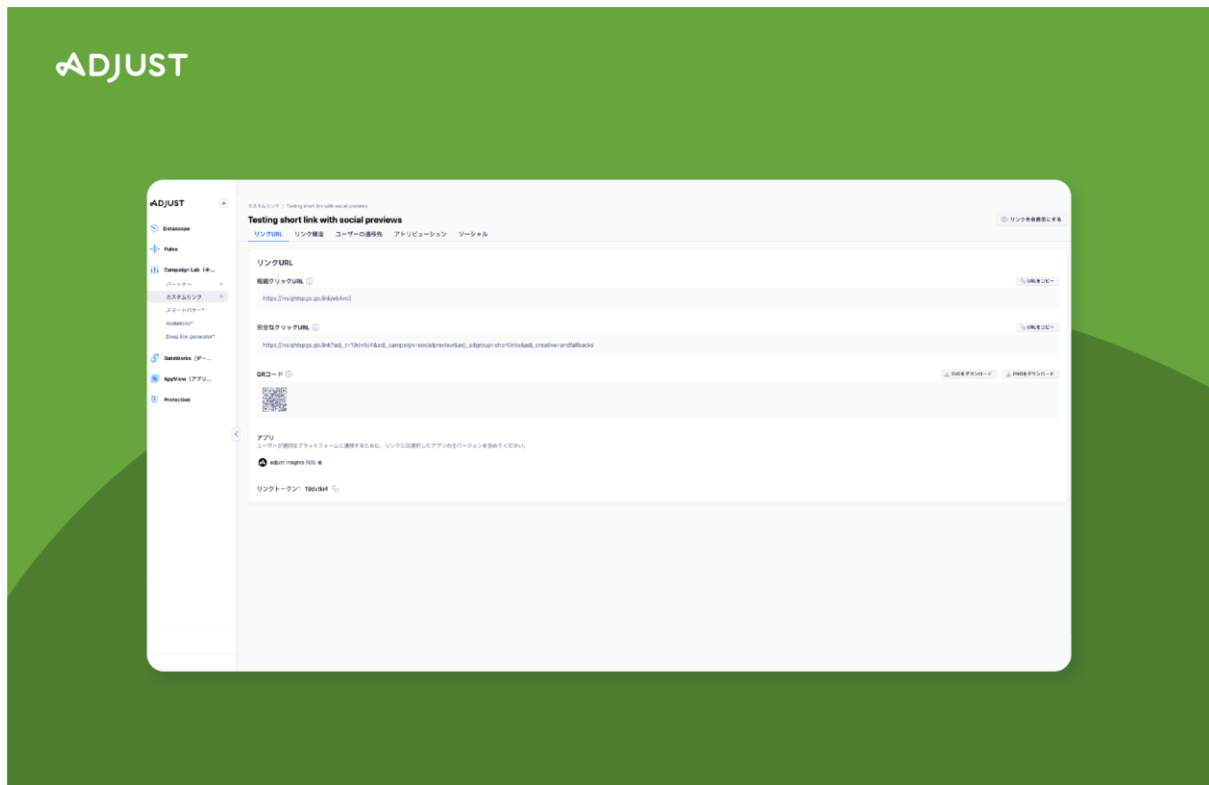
ADJUST

ADJUST

Datascope

Pulse

Campaign Lab (キ...

パートナー

カスタムリンク

スマートバナー

Audiences

Deep link generator

DataWorks (デ...

AppView (アプリ...

Protection

カスタムリンク / Testing short link with social previews

Testing short link with social previews

リンクを非表示にする

リンクURL　リンク構造　ユーザーの遷移先　アトリビューション　ソーシャル

リンクURL

短縮クリックURL

URLをコピー

https://insightsapps.go.link/ebAm3

完全なクリックURL

URLをコピー

https://insightsapps.go.link?adj_t=19dvtkl4&adj_campaign=socialpreview&adj_adgroup=shortlinks&adj_creative=andfallbacks

QRコード

SVGをダウンロード　PNGをダウンロード

アプリ

ユーザーが適切なプラットフォームに遷移するために、リンクには選択したアプリの全バージョンを含めてください。

adjust insights iOS

リンクトークン: 19dvtkl4